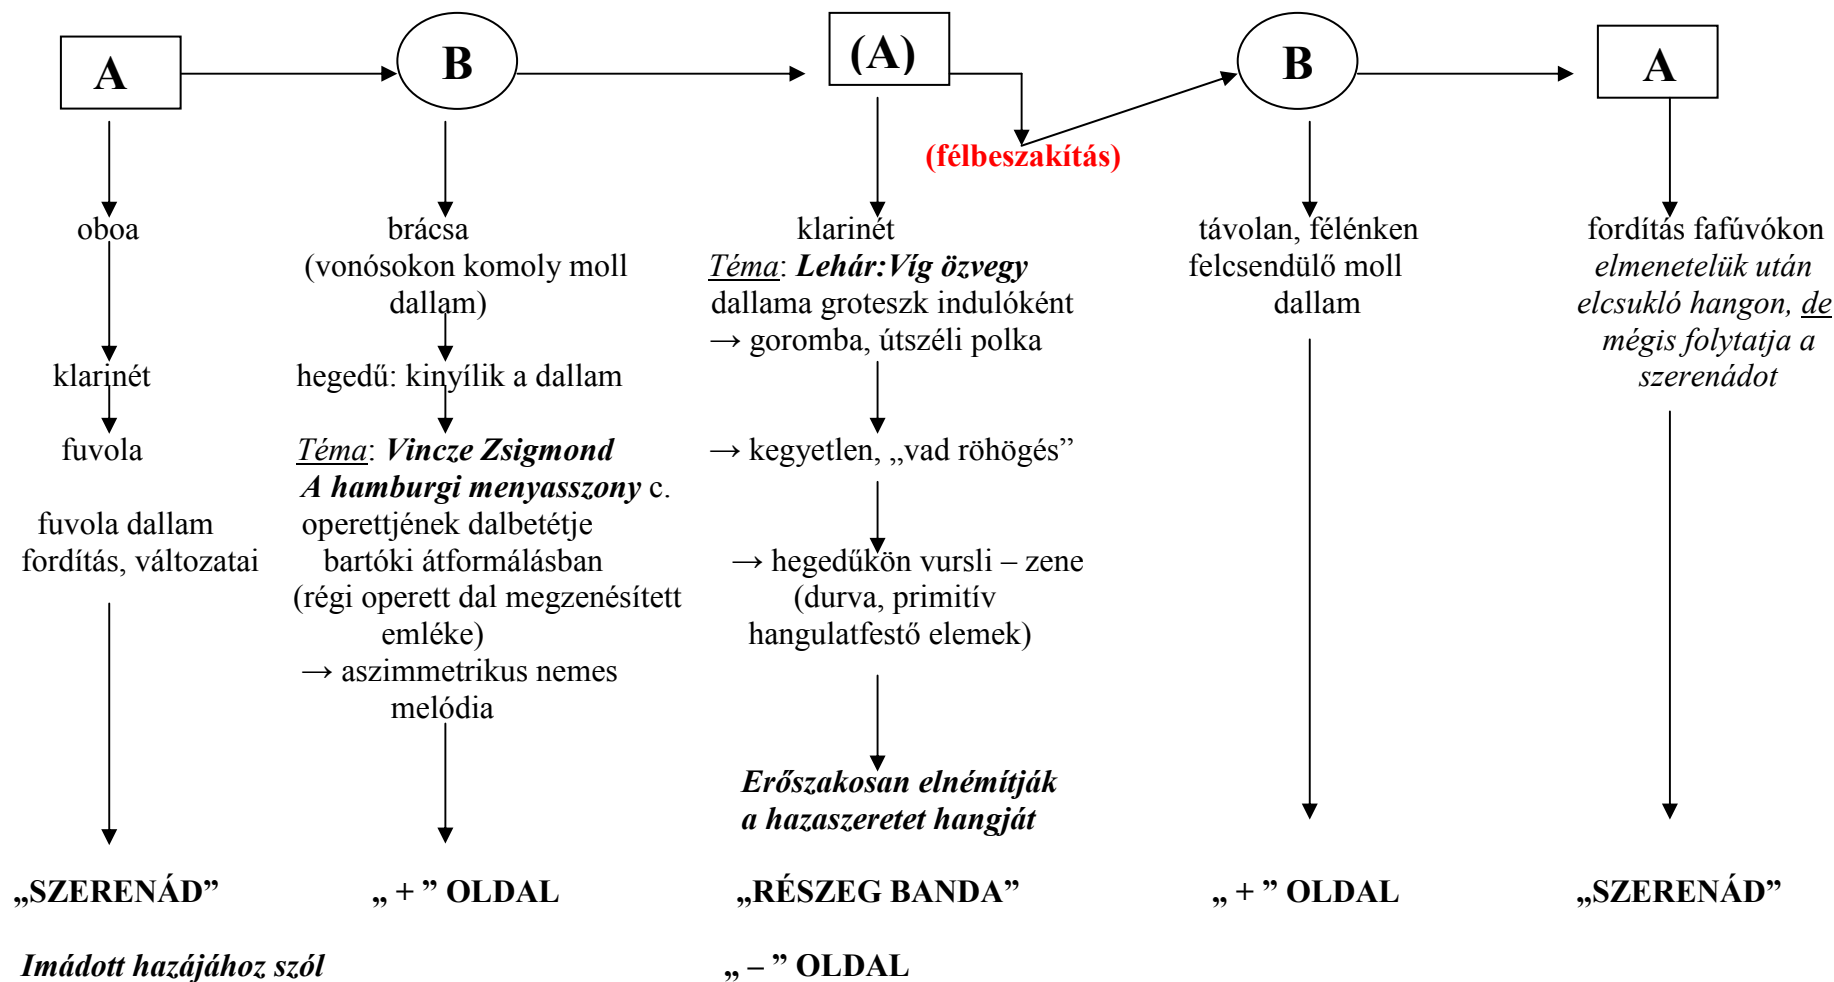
A

B

(A)

(félbeszakítás)

B

A

oboa

klarinét

fuvola

fuvola dallam fordítás, változatai

„SZERENÁD”

Imádott hazájához szól

brácsa (vonósokon komoly moll dallam)

hegedű: kinyílik a dallam

Téma: Vincze Zsigmond A hamburgi menyasszony c. operettjének dalbetétje bartóki átformálásban (régi operett dal megzenésített emléke)
→ aszimmetrikus nemes melódia

„ + ” OLDAL

klarinét
Téma: Lehár:Víg özvegy dallama groteszk indulóként
→ goromba, útszéli polka

→ kegyetlen, „vad röhögés”

→ hegedűkön vursli – zene (durva, primitív hangulatfestő elemek)

Erőszakosan elnémítják a hazaszeretet hangját

„RÉSZEG BANDA”

„ – ” OLDAL

távolan, félénken felcsendülő moll dallam

„ + ” OLDAL

fordítás fafúvókon elmenetelük után elcsukló hangon, de mégis folytatja a szerenádot

„SZERENÁD”